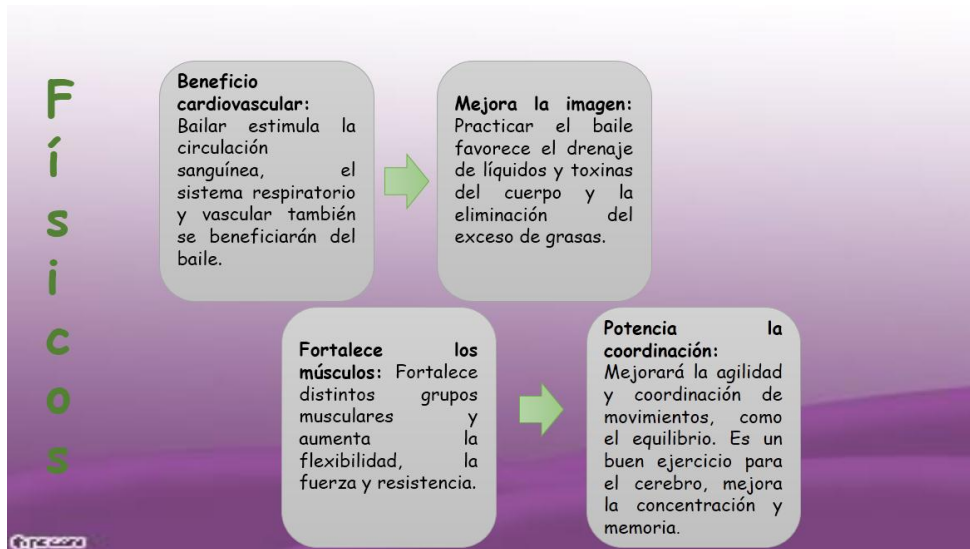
F
í
s
i
c
o
s

**Beneficio cardiovascular:** Bailar estimula la circulación sanguínea, el sistema respiratorio y vascular también se beneficiarán del baile.

**Mejora la imagen:** Practicar el baile favorece el drenaje de líquidos y toxinas del cuerpo y la eliminación del exceso de grasas.

**Fortalece los músculos:** Fortalece distintos grupos musculares y aumenta la flexibilidad, la fuerza y resistencia.

**Potencia la coordinación:** Mejorará la agilidad y coordinación de movimientos, como el equilibrio. Es un buen ejercicio para el cerebro, mejora la concentración y memoria.

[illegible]